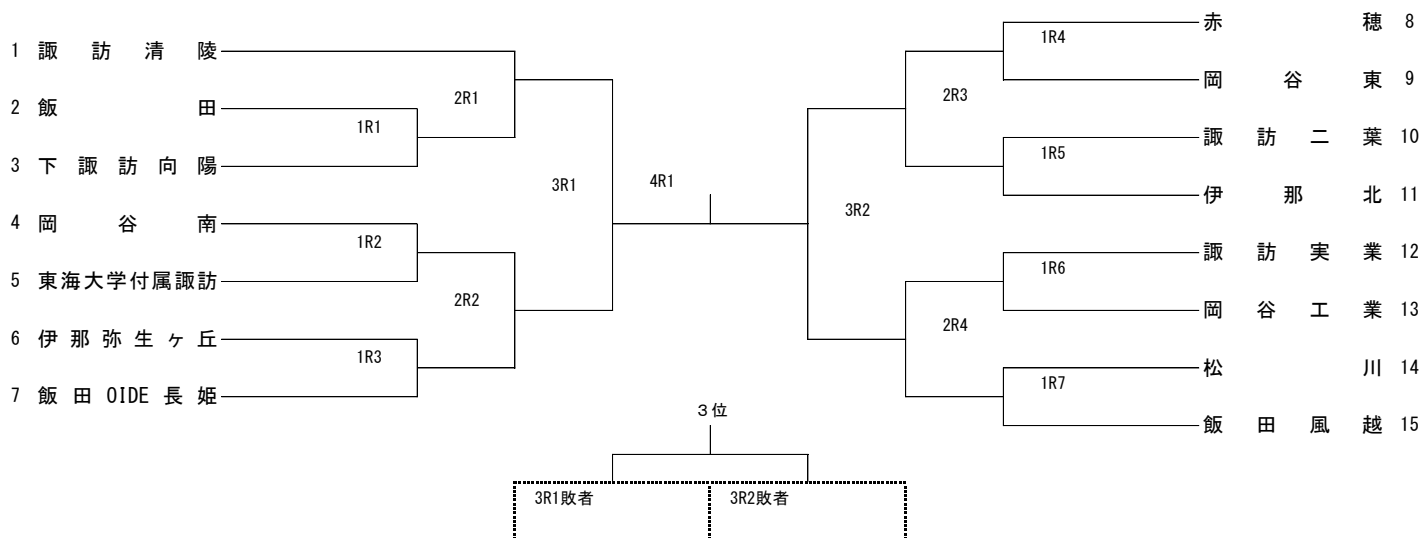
1 諏訪清陵
2 飯田
3 下諏訪向陽
4 岡谷南
5 東海大学付属諏訪
6 伊那弥生ヶ丘
7 飯田 OIDE 長姫

1R1
1R2
1R3
2R1
2R2
3R1
4R1
3R2
2R3
2R4
1R4
1R5
1R6
1R7

赤穂 8
岡谷東 9
諏訪二葉 10
伊那北 11
諏訪実業 12
岡谷工業 13
松川 14
飯田風越 15

3位
3R1敗者
3R2敗者